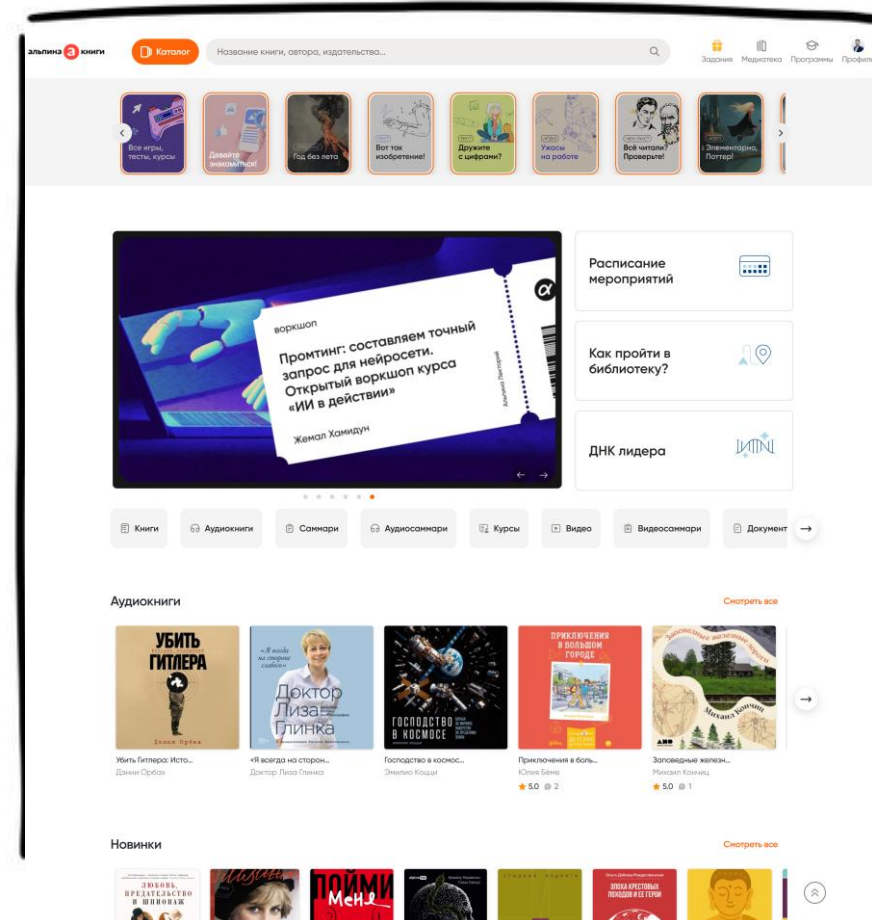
альпина книги

Каталог

Название книги, автора, издательства...

Задания Медиатека Программы Профиль

Все игры, тесты, курсы

Давайте знакомиться!

Год без лета

ТЕСТ Вот так изобретение!

ТЕСТ Дружите с цифрами?

ИГРА Ужасы на работе

ЧЕЛЛЕНДЖ Всё читали? Проверьте!

Элементарно, Поттер!

воркшоп

Промтинг: составляем точный запрос для нейросети. Открытый воркшоп курса «ИИ в действии»

Жемал Хамидун

Альпина Паблишер

Расписание мероприятий

Как пройти в библиотеку?

ДНК лидера

Книги Аудиокниги Саммари Аудиосаммари Курсы Видео Видеосаммари Документ

Аудиокниги

Смотреть все

УБИТЬ ГИТЛЕРА

Убить Гитлера: Исто...
Дэнни Орбах

Доктор Лиза Глинка

«Я всегда на сторон...
Доктор Лиза Глинка

ГОСПОДСТВО В КОСМОСЕ

Господство в космос...
Эмилио Коцци

ПРИКЛЮЧЕНИЯ В БОЛЬШОМ ГОРОДЕ

Приключения в боль...
Юлия Бёме
5.0 2

Заповедные железные дороги

Заповедные железн...
Михаил Кончиц
5.0 1

Новинки

Смотреть все

ЛЮБОВЬ, ПРЕДАТЕЛЬСТВО И ШПИОНАЖ

ПОЙМИ МЕНЯ

ЭПОХА КРЕСТОВЫХ ПОХОДОВ И ЕЕ ГЕРОИ